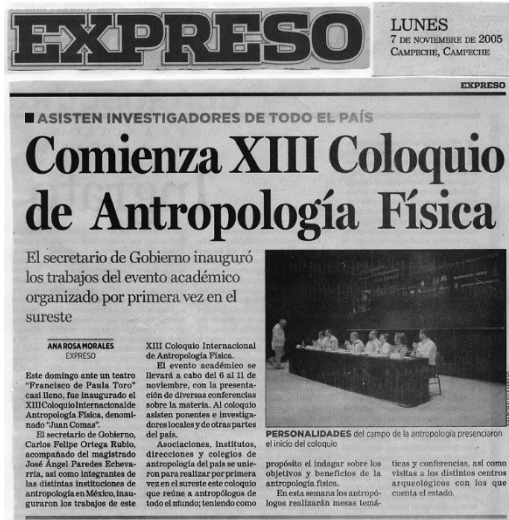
EXPRESO

LUNES
7 DE NOVIEMBRE DE 2005
CAMPECHE, CAMPECHE

EXPRESO

ASISTEN INVESTIGADORES DE TODO EL PAÍS

Comienza XIII Coloquio de Antropología Física

El secretario de Gobierno inauguró los trabajos del evento académico organizado por primera vez en el sureste

ANA ROSA MORALES
EXPRESO

Este domingo ante un teatro "Francisco de Paula Toro" casi lleno, fue inaugurado el XIII Coloquio Internacional de Antropología Física, denominado "Juan Comas".

El secretario de Gobierno, Carlos Felipe Ortega Rubio, acompañado del magistrado José Ángel Paredes Echeverría, así como integrantes de las distintas instituciones de antropología en México, inauguraron los trabajos de este XIII Coloquio Internacional de Antropología Física.

El evento académico se llevará a cabo del 6 al 11 de noviembre, con la presentación de diversas conferencias sobre la materia. Al coloquio asisten ponentes e investigadores locales y de otras partes del país.

Asociaciones, institutos, direcciones y colegios de antropología del país se unieron para realizar por primera vez en el sureste este coloquio que reúne a antropólogos de todo el mundo; teniendo como propósito el indagar sobre los objetivos y beneficios de la antropología física.

En esta semana los antropólogos realizarán mesas temáticas y conferencias, así como visitas a los distintos centros arqueológicos con los que cuenta el estado.

PERSONALIDADES del campo de la antropología presenciaron el inicio del coloquio